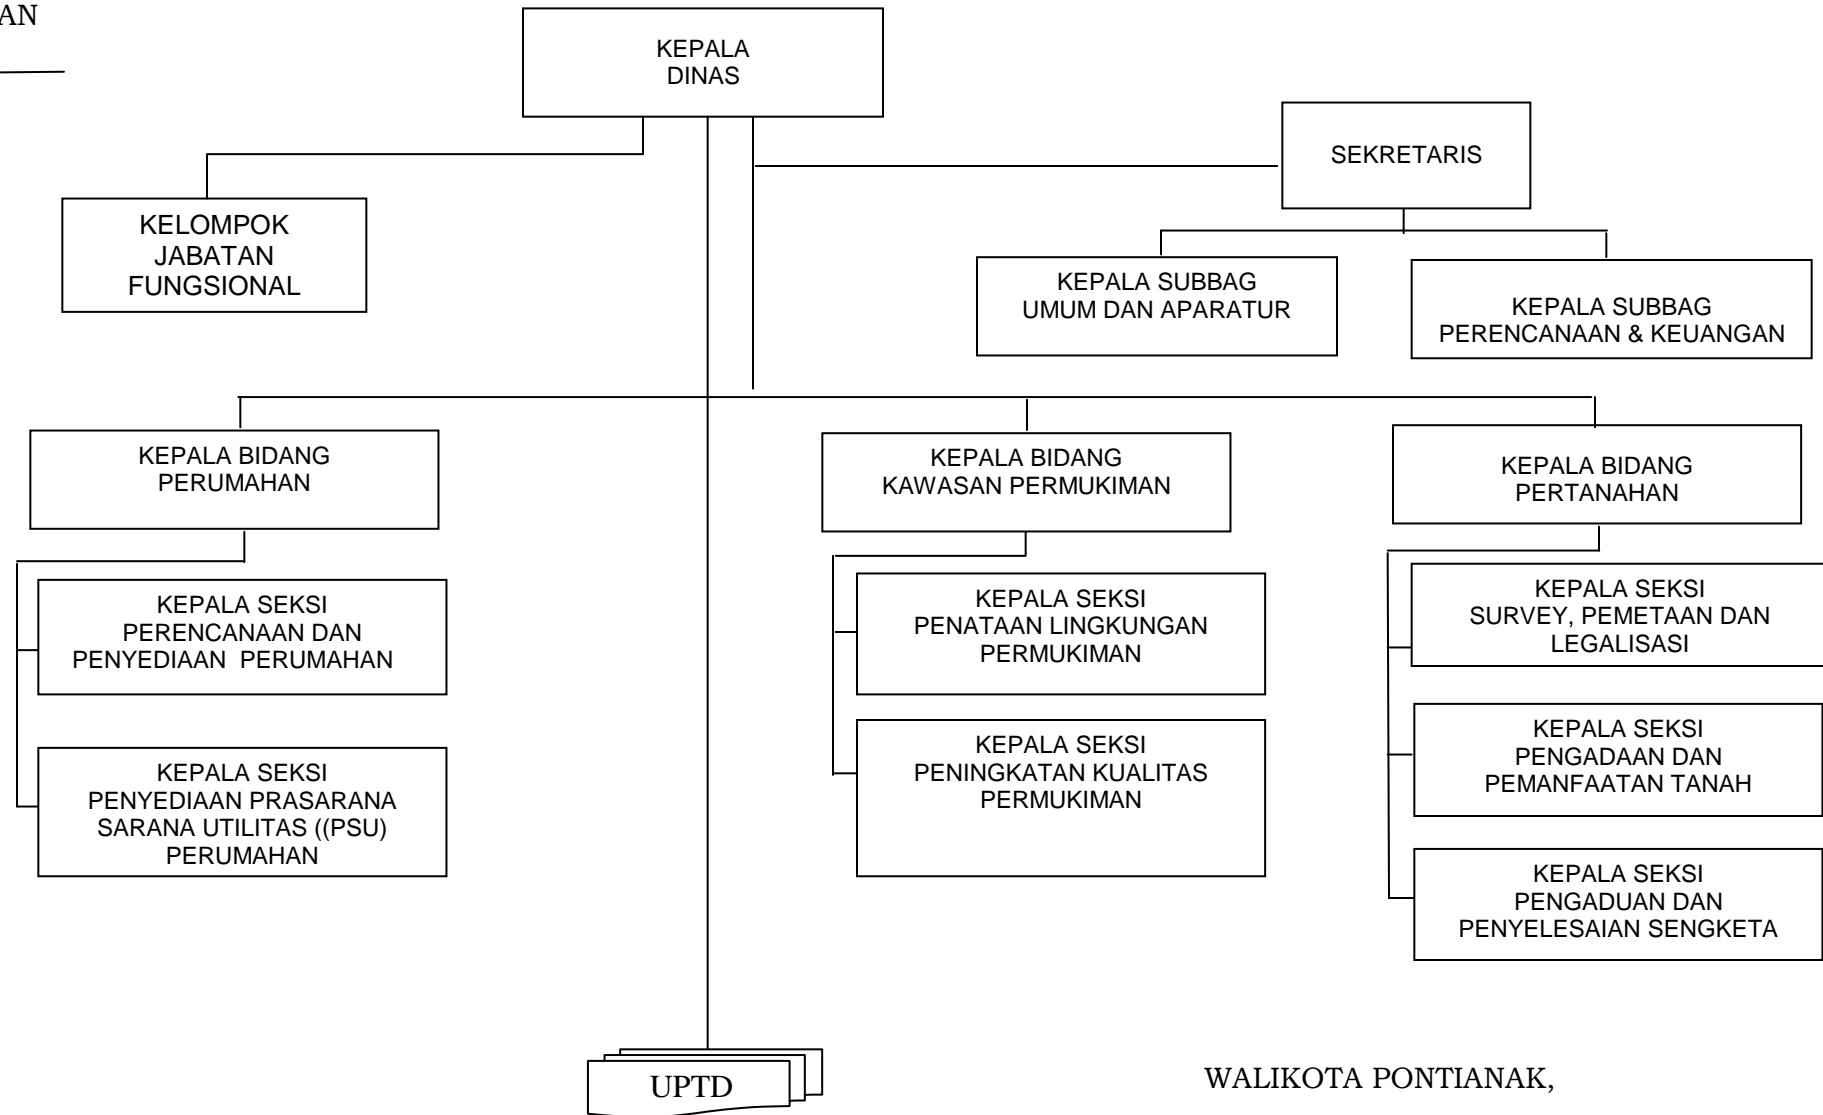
AN

KEPALA DINAS

SEKRETARIS

KELOMPOK JABATAN FUNGSIONAL

KEPALA SUBBAG UMUM DAN APARATUR

KEPALA SUBBAG PERENCANAAN & KEUANGAN

KEPALA BIDANG PERUMAHAN

KEPALA SEKSI PERENCANAAN DAN PENYEDIAAN PERUMAHAN

KEPALA SEKSI PENYEDIAAN PRASARANA SARANA UTILITAS ((PSU) PERUMAHAN

KEPALA BIDANG KAWASAN PERMUKIMAN

KEPALA SEKSI PENATAAN LINGKUNGAN PERMUKIMAN

KEPALA SEKSI PENINGKATAN KUALITAS PERMUKIMAN

KEPALA BIDANG PERTANAHAN

KEPALA SEKSI SURVEY, PEMETAAN DAN LEGALISASI

KEPALA SEKSI PENGADAAN DAN PEMANFAATAN TANAH

KEPALA SEKSI PENGADUAN DAN PENYELESAIAN SENGKETA

UPTD

WALIKOTA PONTIANAK,